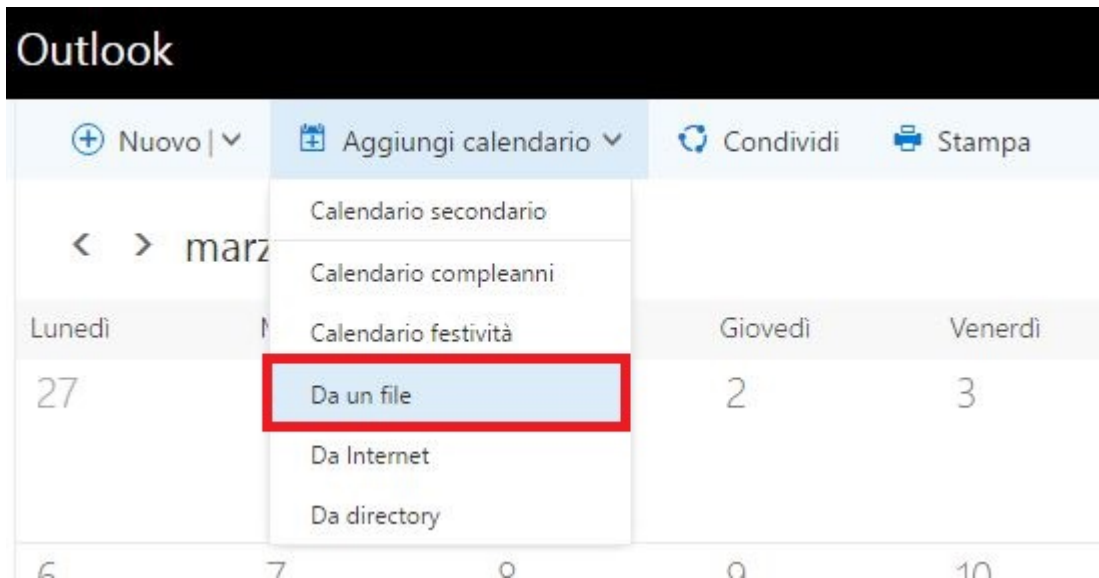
Outlook

Nuovo | Aggiungi calendario Condividi Stampa

Calendario secondario
Calendario compleanni
Calendario festività
Da un file
Da Internet
Da directory

marz

| Lunedì | M | Giovedì | Venerdì |
|---|---|---|---|
| 27 | | 2 | 3 |
| 6 | 7 | 8 | 9 | 10 |